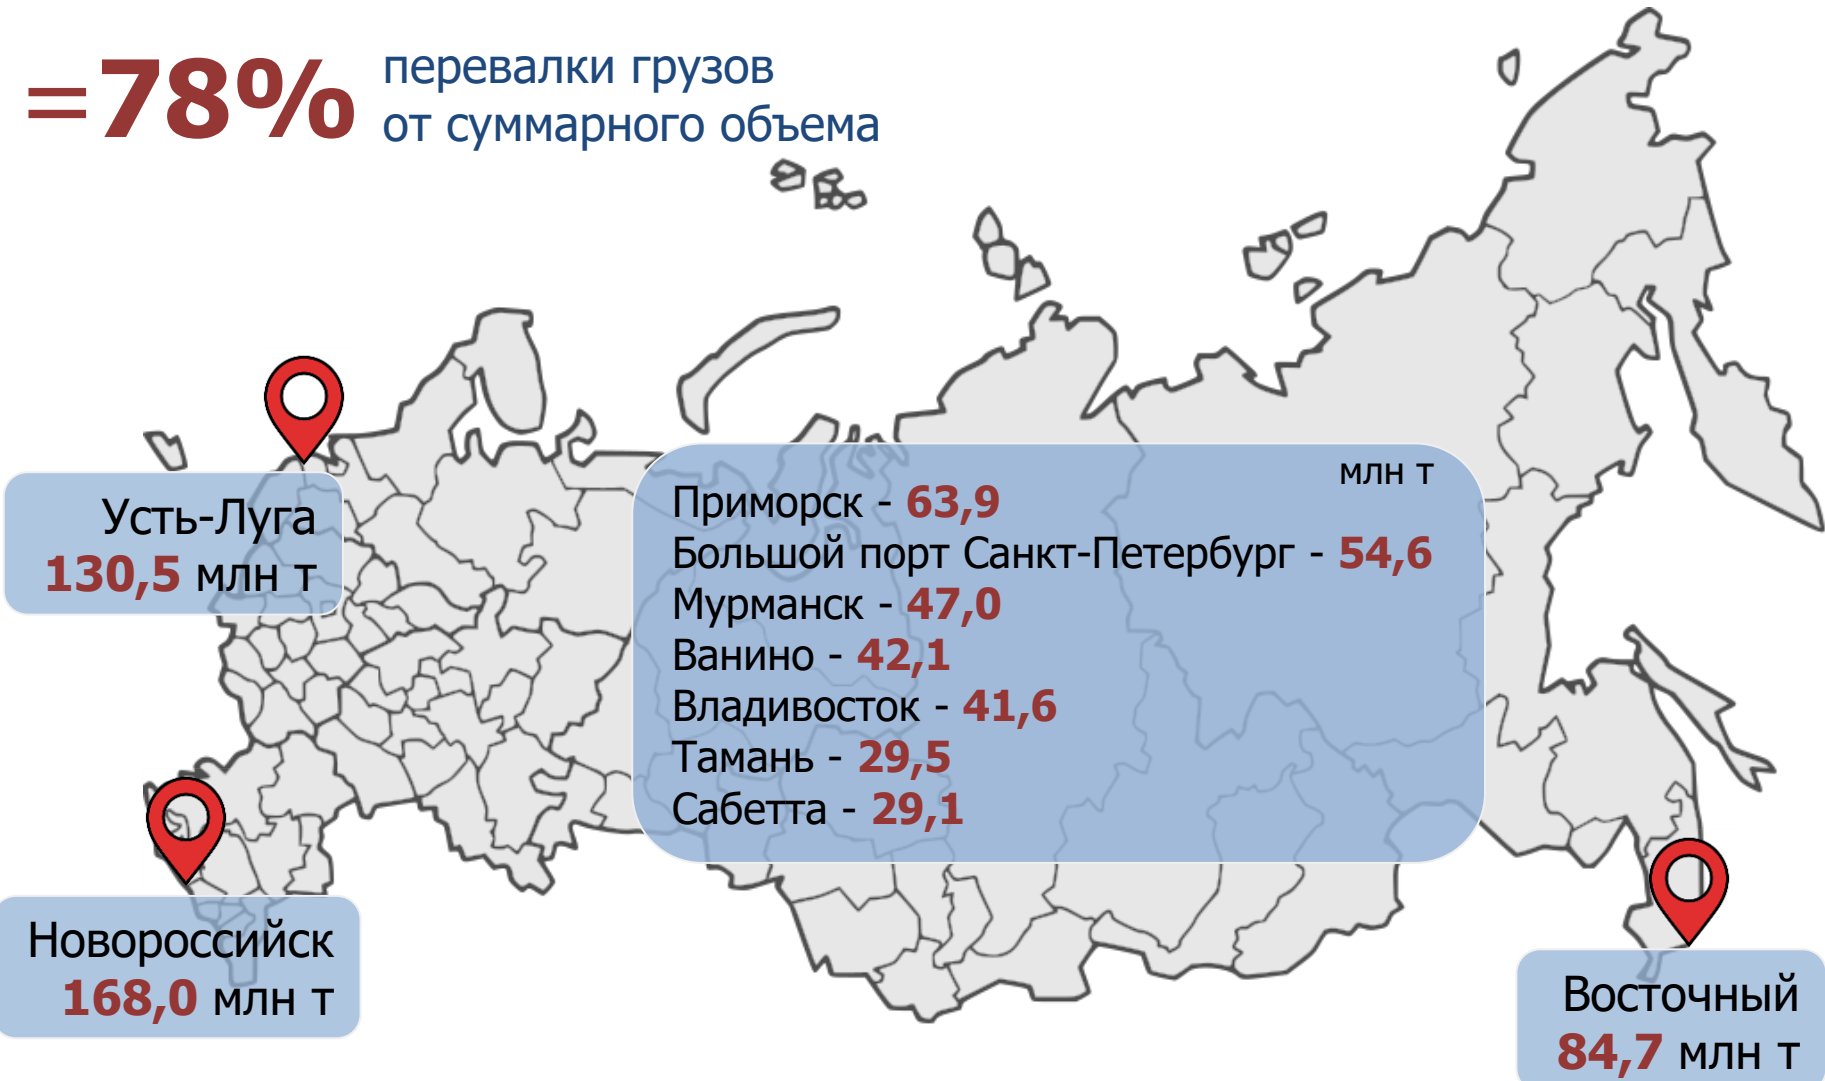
=78% перевалки грузов от суммарного объема

Усть-Луга
130,5 млн т

Новороссийск
168,0 млн т

млн т
Приморск - 63,9
Большой порт Санкт-Петербург - 54,6
Мурманск - 47,0
Ванино - 42,1
Владивосток - 41,6
Тамань - 29,5
Сабетта - 29,1

Восточный
84,7 млн т